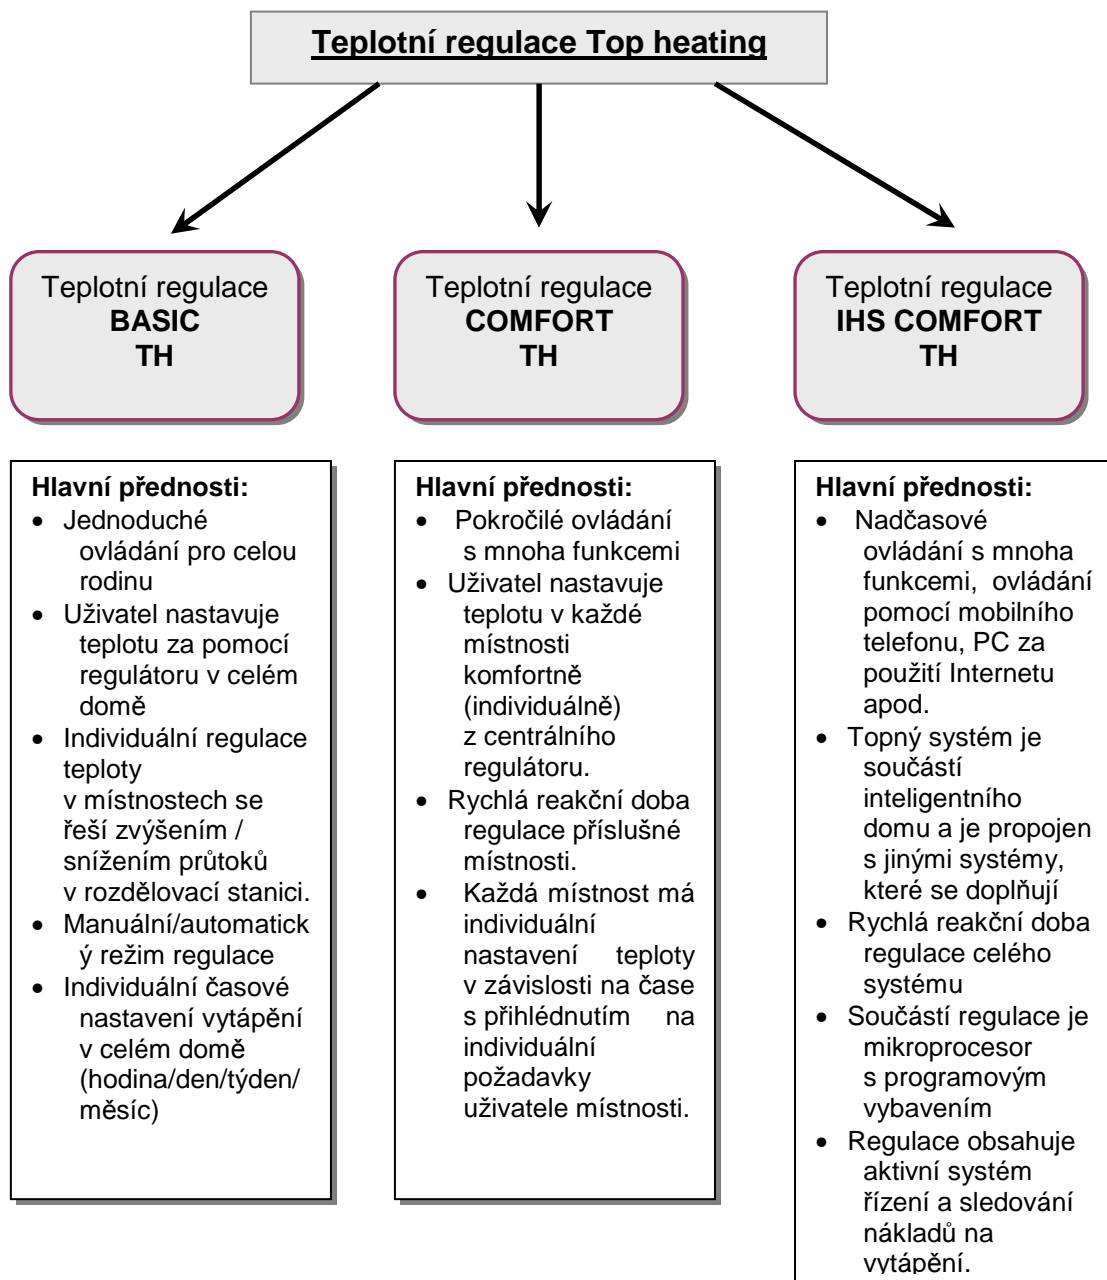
Teplotní regulace Top heating

Teplotní regulace
BASIC
TH

Teplotní regulace
COMFORT
TH

Teplotní regulace
IHS COMFORT
TH

Hlavní přednosti:
- Jednoduché ovládání pro celou rodinu
- Uživatel nastavuje teplotu za pomocí regulátoru v celém domě
- Individuální regulace teploty v místnostech se řeší zvýšením / snížením průtoků v rozdělovací stanici.
- Manuální/automatick ý režim regulace
- Individuální časové nastavení vytápění v celém domě (hodina/den/týden/ měsíc)

Hlavní přednosti:
- Pokročilé ovládání s mnoha funkcemi
- Uživatel nastavuje teplotu v každé místnosti komfortně (individuálně) z centrálního regulátoru.
- Rychlá reakční doba regulace příslušné místnosti.
- Každá místnost má individuální nastavení teploty v závislosti na čase s přihlédnutím na individuální požadavky uživatele místnosti.

Hlavní přednosti:
- Nadčasové ovládání s mnoha funkcemi, ovládání pomocí mobilního telefonu, PC za použití Internetu apod.
- Topný systém je součástí inteligentního domu a je propojen s jinými systémy, které se doplňují
- Rychlá reakční doba regulace celého systému
- Součástí regulace je mikroprocesor s programovým vybavením
- Regulace obsahuje aktivní systém řízení a sledování nákladů na vytápění.